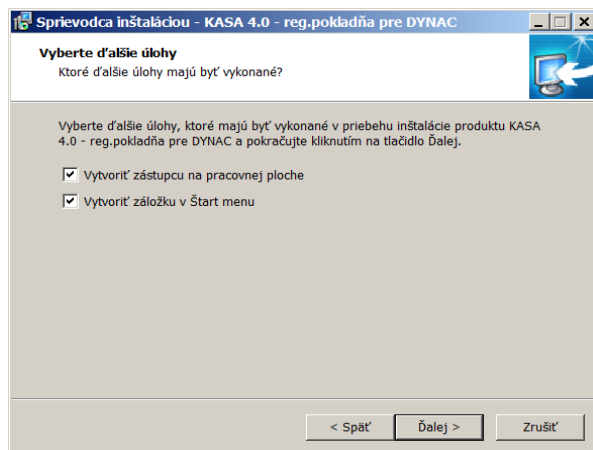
Sprievodca inštaláciou - KASA 4.0 - reg.pokladňa pre DYNAC

Vyberte ďalšie úlohy
Ktoré ďalšie úlohy majú byť vykonané?

Vyberte ďalšie úlohy, ktoré majú byť vykonané v priebehu inštalácie produktu KASA 4.0 - reg.pokladňa pre DYNAC a pokračujte kliknutím na tlačidlo Ďalej.

Vytvoriť zástupcu na pracovnej ploche

Vytvoriť záložku v Štart menu

< Späť
Ďalej >
Zrušiť